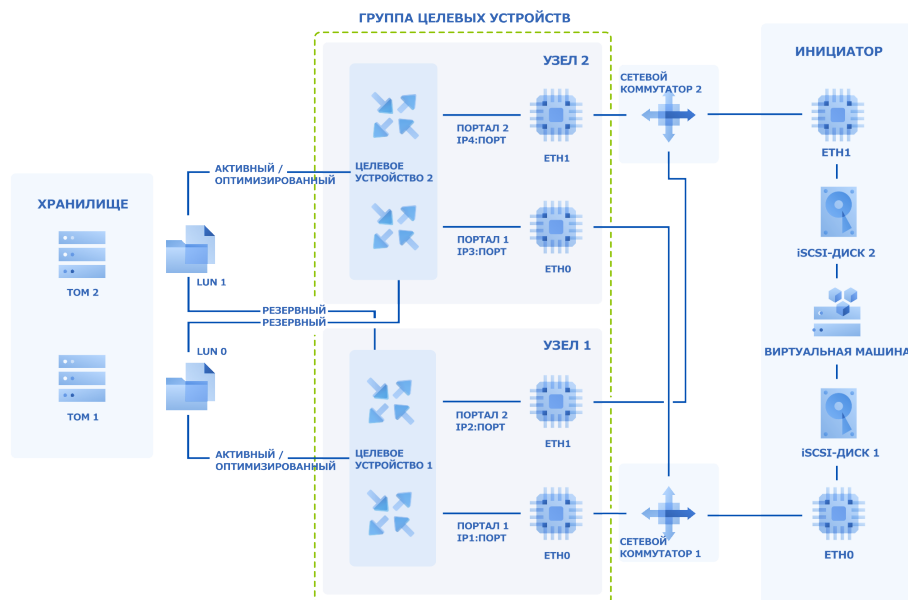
ГРУППА ЦЕЛЕВЫХ УСТРОЙСТВ

ХРАНИЛИЩЕ

ТОМ 2

ТОМ 1

LUN 1

LUN 0

АКТИВНЫЙ / ОПТИМИЗИРОВАННЫЙ

РЕЗЕРВНЫЙ

РЕЗЕРВНЫЙ

АКТИВНЫЙ / ОПТИМИЗИРОВАННЫЙ

УЗЕЛ 2

ЦЕЛЕВОЕ УСТРОЙСТВО 2

ПОРТАЛ 2 IP4:ПОРТ

ETH1

ПОРТАЛ 1 IP3:ПОРТ

ETH0

УЗЕЛ 1

ЦЕЛЕВОЕ УСТРОЙСТВО 1

ПОРТАЛ 2 IP2:ПОРТ

ETH1

ПОРТАЛ 1 IP1:ПОРТ

ETH0

СЕТЕВОЙ КОММУТАТОР 2

СЕТЕВОЙ КОММУТАТОР 1

ИНИЦИАТОР

ETH1

iSCSI-ДИСК 2

ВИРТУАЛЬНАЯ МАШИНА

iSCSI-ДИСК 1

ETH0